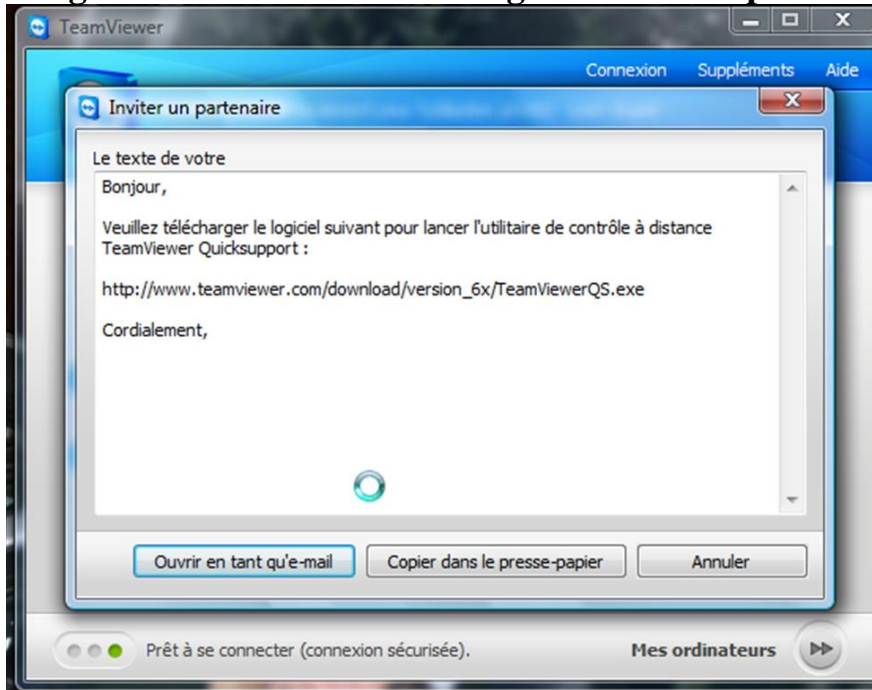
TeamViewer

Connexion Suppléments Aide

Inviter un partenaire

Le texte de votre

Bonjour,

Veuillez télécharger le logiciel suivant pour lancer l'utilitaire de contrôle à distance TeamViewer Quicksupport :

http://www.teamviewer.com/download/version_6x/TeamViewerQS.exe

Cordialement,

Ouvrir en tant qu'e-mail

Copier dans le presse-papier

Annuler

Prêt à se connecter (connexion sécurisée).

Mes ordinateurs